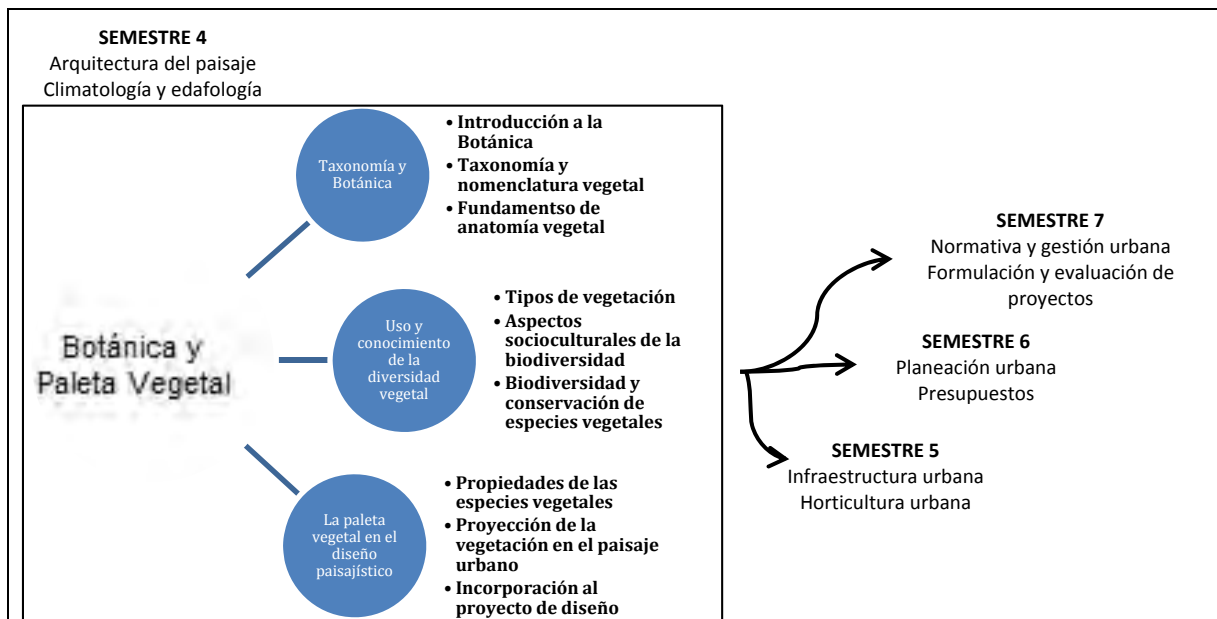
SEMESTRE 4
Arquitectura del paisaje
Climatología y edafología

Botánica y Paleta Vegetal

Taxonomía y Botánica

• Introducción a la Botánica
• Taxonomía y nomenclatura vegetal
• Fundamentso de anatomía vegetal

Uso y conocimiento de la diversidad vegetal

• Tipos de vegetación
• Aspectos socioculturales de la biodiversidad
• Biodiversidad y conservación de especies vegetales

La paleta vegetal en el diseño paisajístico

• Propiedades de las especies vegetales
• Proyección de la vegetación en el paisaje urbano
• Incorporación al proyecto de diseño

SEMESTRE 7
Normativa y gestión urbana
Formulación y evaluación de proyectos

SEMESTRE 6
Planeación urbana
Presupuestos

SEMESTRE 5
Infraestructura urbana
Horticultura urbana